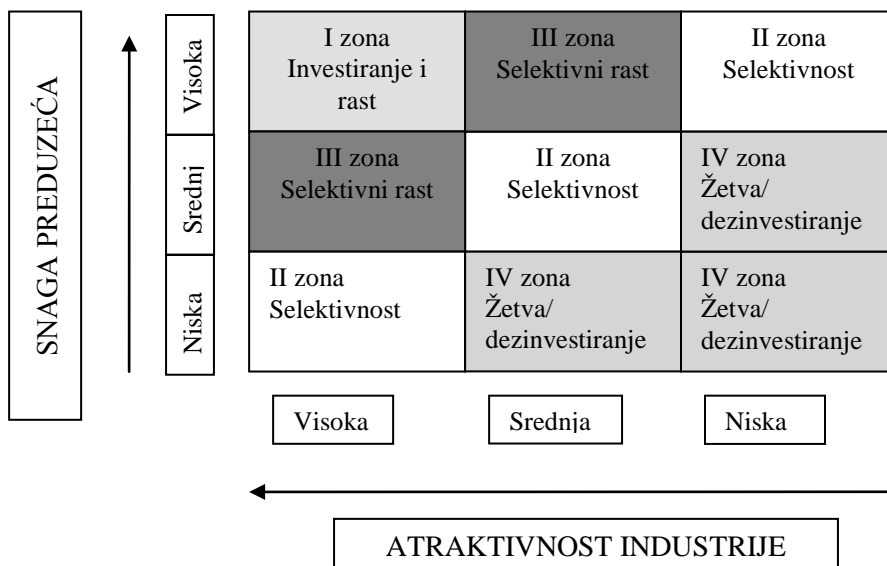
SNAGA PREDUZEĆA

| | | | |
|---|---|---|---|
| Visoka | I zona Investiranje i rast | III zona Selektivni rast | II zona Selektivnost |
| Srednj | III zona Selektivni rast | II zona Selektivnost | IV zona Žetva/ dezinvestiranje |
| Niska | II zona Selektivnost | IV zona Žetva/ dezinvestiranje | IV zona Žetva/ dezinvestiranje |
| | Visoka | Srednja | Niska |

ATRAKTIVNOST INDUSTRIJE